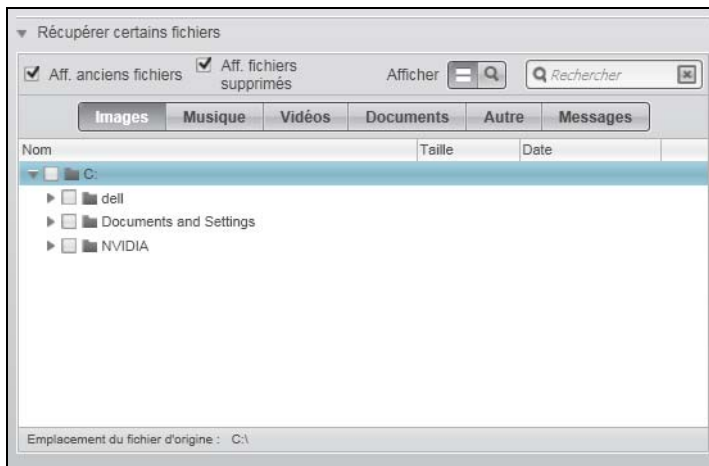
Récupérer certains fichiers

Aff. anciens fichiers
Aff. fichiers supprimés
Afficher
Rechercher

Images
Musique
Vidéos
Documents
Autre
Messages

| Nom | Taille | Date |
|---|---|---|
| C: | | |
| dell | | |
| Documents and Settings | | |
| NVIDIA | | |

Emplacement du fichier d'origine : C:\